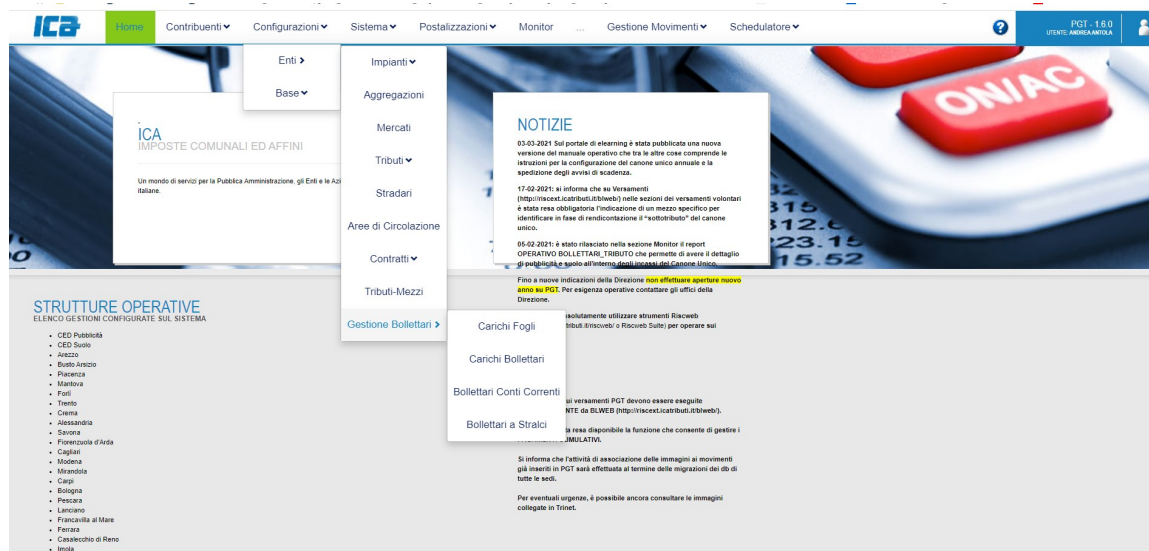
ICA

Home Contribuenti Configurazioni Sistema Postalizzazioni Monitor ... Gestione Movimenti Schedulatore

PGT - 1.6.0
UTENTE: ANDREA ANTOLA

Enti
Base

Impianti
Aggregazioni
Mercati
Tributi
Stradari
Aree di Circolazione
Contratti
Tributi-Mezzi
Gestione Bollettari

Carichi Fogli
Carichi Bollettari
Bollettari Conti Correnti
Bollettari a Stralci

ICA
IMPOSTE COMUNALI ED AFFINI

Un mondo di servizi per la Pubblica Amministrazione, gli Enti e le Azi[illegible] italiane.

NOTIZIE

03-03-2021 Sul portale di elearning è stata pubblicata una nuova versione del manuale operativo che tra le altre cose comprende le istruzioni per la configurazione del canone unico annuale e la spedizione degli avvisi di scadenza.

17-02-2021: si informa che su Versamenti (http://riscext.icatributi.it/blweb/) nelle sezioni dei versamenti volontari è stata resa obbligatoria l'indicazione di un mezzo specifico per identificare in fase di rendicontazione il "sottotributo" del canone unico.

05-02-2021: è stato rilasciato nella sezione Monitor il report OPERATIVO BOLLETTARI_TRIBUTO che permette di avere il dettaglio di pubblicità e suolo all'interno degli incassi del Canone Unico.

Fino a nuove indicazioni della Direzione non effettuare aperture nuovo anno su PGT. Per esigenza operative contattare gli uffici della Direzione.

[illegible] assolutamente utilizzare strumenti Riscweb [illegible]tributi.it/riscweb/ o Riscweb Suite) per operare sui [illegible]

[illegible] sui versamenti PGT devono essere eseguite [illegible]NTE da BLWEB (http://riscext.icatributi.it/blweb/).

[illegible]ta resa disponibile la funzione che consente di gestire i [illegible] CUMULATIVI.

Si informa che l'attività di associazione delle immagini ai movimenti già inseriti in PGT sarà effettuata al termine delle migrazioni dei db di tutte le sedi.

Per eventuali urgenze, è possibile ancora consultare le immagini collegate in Trinet.

ONIAC

STRUTTURE OPERATIVE
ELENCO GESTIONI CONFIGURATE SUL SISTEMA

- CED Pubblicità
- CED Suolo
- Arezzo
- Busto Arsizio
- Piacenza
- Mantova
- Forlì
- Trento
- Crema
- Alessandria
- Savona
- Fiorenzuola d'Arda
- Cagliari
- Modena
- Mirandola
- Carpi
- Bologna
- Pescara
- Lanciano
- Francavilla al Mare
- Ferrara
- Casalecchio di Reno
- Imola